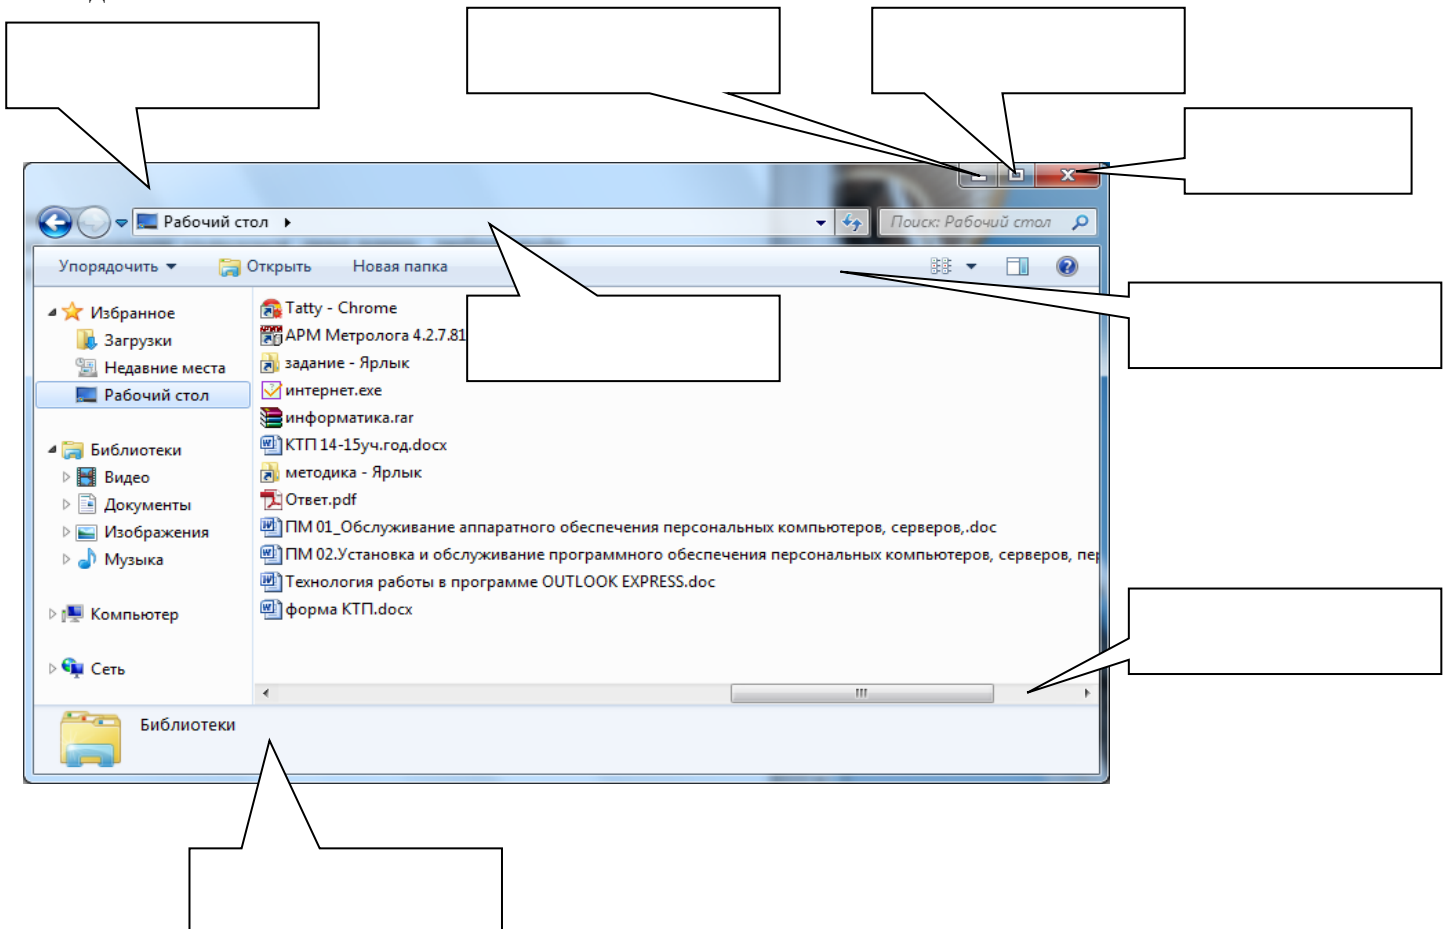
Рабочий стол

Поиск: Рабочий стол

Упорядочить
Открыть
Новая папка

Избранное
Загрузки
Недавние места
Рабочий стол

Библиотеки
Видео
Документы
Изображения
Музыка

Компьютер

Сеть

Tatty - Chrome
АРМ Метролога 4.2.7.81
задание - Ярлык
интернет.exe
информатика.rar
КТП 14-15уч.год.docx
методика - Ярлык
Ответ.pdf
ПМ 01_Обслуживание аппаратного обеспечения персональных компьютеров, серверов,.doc
ПМ 02.Установка и обслуживание программного обеспечения персональных компьютеров, серверов, пе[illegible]
Технология работы в программе OUTLOOK EXPRESS.doc
форма КТП.docx

Библиотеки